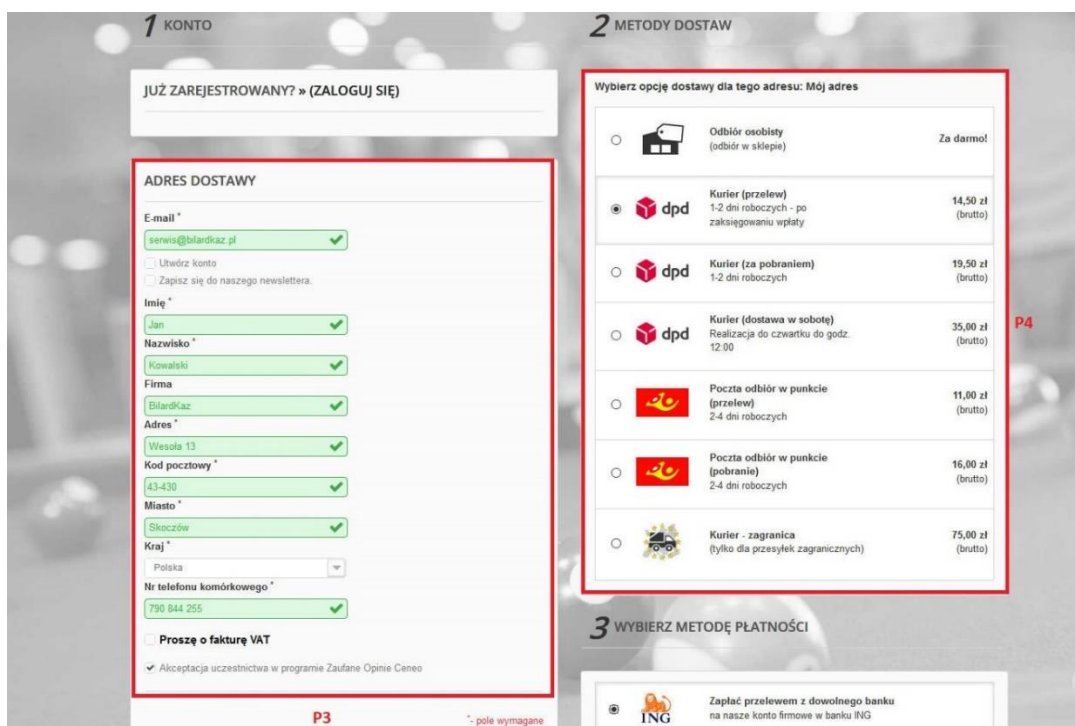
1 KONTO

JUŻ ZAREJESTROWANY? » (ZALOGUJ SIĘ)

ADRES DOSTAWY

E-mail *

serwis@bilardkaz.pl

Utwórz konto

Zapisz się do naszego newslettera.

Imię *

Jan

Nazwisko *

Kowalski

Firma

BilardKaz

Adres *

Wesoła 13

Kod pocztowy *

43-430

Miasto *

Skoczów

Kraj *

Polska

Nr telefonu komórkowego *

790 844 255

Proszę o fakturę VAT

Akceptacja uczestnictwa w programie Zaufane Opinie Ceneo

P3

*- pole wymagane

2 METODY DOSTAW

Wybierz opcję dostawy dla tego adresu: Mój adres

| | | | |
|---|---|---|---|
| | | Odbiór osobisty (odbiór w sklepie) | Za darmo! |
| | dpd | Kurier (przelew) 1-2 dni roboczych - po zaksięgowaniu wpłaty | 14,50 zł (brutto) |
| | dpd | Kurier (za pobraniem) 1-2 dni roboczych | 19,50 zł (brutto) |
| | dpd | Kurier (dostawa w sobotę) Realizacja do czwartku do godz. 12:00 | 35,00 zł (brutto) |
| | | Poczta odbiór w punkcie (przelew) 2-4 dni roboczych | 11,00 zł (brutto) |
| | | Poczta odbiór w punkcie (pobranie) 2-4 dni roboczych | 16,00 zł (brutto) |
| | | Kurier - zagranica (tylko dla przesyłek zagranicznych) | 75,00 zł (brutto) |

P4

3 WYBIERZ METODĘ PŁATNOŚCI

ING

Zapłać przelewem z dowolnego banku
na nasze konto firmowe w banku ING